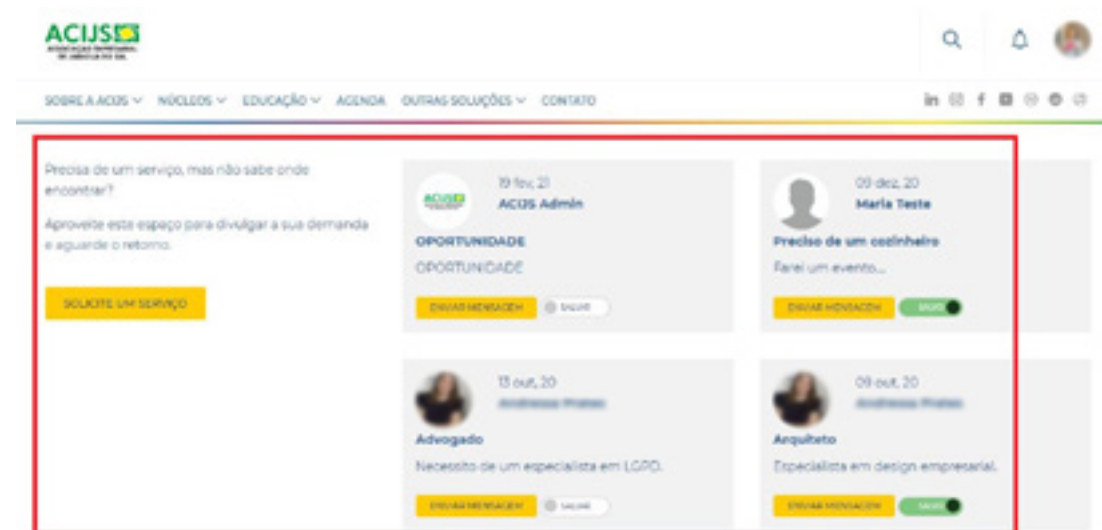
ACIJS
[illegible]

SOBRE A ACIJS ∨ NÚCLEOS ∨ EDUCAÇÃO ∨ AGENDA OUTRAS SOLUÇÕES ∨ CONTATO

Precisa de um serviço, mas não sabe onde encontrar?

Aproveite este espaço para divulgar a sua demanda e aguarde o retorno.

SOLICITE UM SERVIÇO

19 fev, 21
ACIJS Admin
OPORTUNIDADE
OPORTUNIDADE
ENVIAR MENSAGEM
SALVAR

09 dez, 20
Maria Teste
Preciso de um cozinheiro
Farei um evento...
ENVIAR MENSAGEM
SALVO

13 out, 20
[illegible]
Advogado
Necessito de um especialista em LGPD.
ENVIAR MENSAGEM
SALVAR

09 out, 20
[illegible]
Arquiteto
Especialista em design empresarial.
ENVIAR MENSAGEM
SALVO